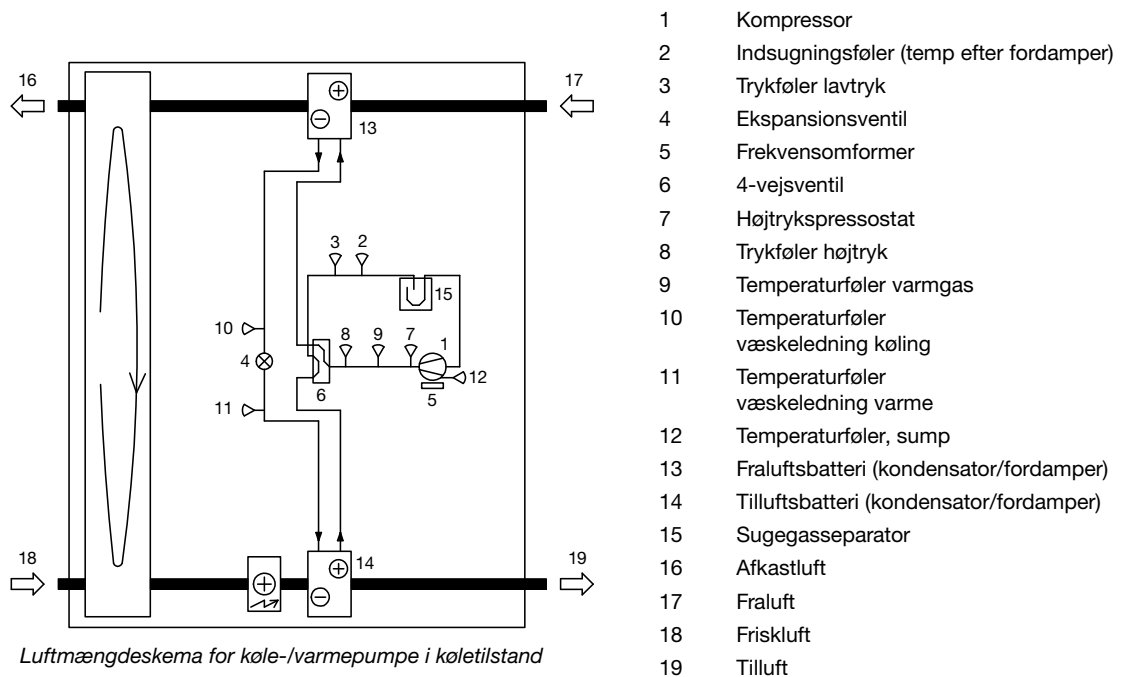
16
17
13
3 2
15
10
8 9 7 1
4
12
6
5
11
18
19
14

*Luftmængdeskema for køle-/varmepumpe i køletilstand*

| | |
|---|---|
| 1 | Kompressor |
| 2 | Indsugningsføler (temp efter fordamper) |
| 3 | Trykføler lavtryk |
| 4 | Ekspansionsventil |
| 5 | Frekvensomformer |
| 6 | 4-vejsventil |
| 7 | Højtrykspressostat |
| 8 | Trykføler højtryk |
| 9 | Temperaturføler varmgas |
| 10 | Temperaturføler væskeledning køling |
| 11 | Temperaturføler væskeledning varme |
| 12 | Temperaturføler, sump |
| 13 | Fraluftsbatteri (kondensator/fordamper) |
| 14 | Tilluftsbatteri (kondensator/fordamper) |
| 15 | Sugegasseparator |
| 16 | Afkastluft |
| 17 | Fraluft |
| 18 | Friskluft |
| 19 | Tilluft |